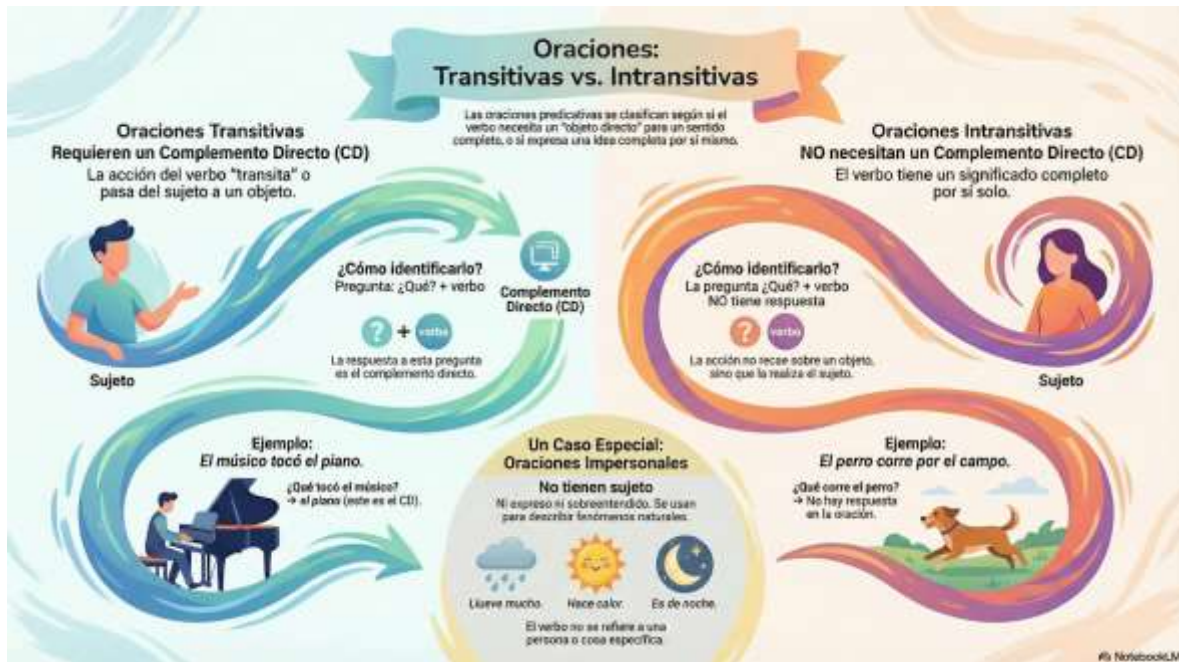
Oraciones:
Transitivas vs. Intransitivas

Las oraciones predicativas se clasifican según si el verbo necesita un "objeto directo" para un sentido completo, o si expresa una idea completa por sí mismo.

Oraciones Transitivas
Requieren un Complemento Directo (CD)
La acción del verbo "transita" o pasa del sujeto a un objeto.

Sujeto

¿Cómo identificarlo?
Pregunta: ¿Qué? + verbo

? + verbo

La respuesta a esta pregunta es el complemento directo.

Complemento Directo (CD)

Ejemplo:
*El músico tocó el piano.*

¿Qué tocó el músico?
→ *el piano* (este es el CD).

Oraciones Intransitivas
NO necesitan un Complemento Directo (CD)
El verbo tiene un significado completo por sí solo.

Sujeto

¿Cómo identificarlo?
La pregunta ¿Qué? + verbo
NO tiene respuesta

? verbo

La acción no recae sobre un objeto, sino que la realiza el sujeto.

Ejemplo:
*El perro corre por el campo.*

¿Qué corre el perro?
→ No hay respuesta en la oración.

Un Caso Especial:
Oraciones Impersonales

No tienen sujeto
Ni expreso ni sobreentendido. Se usan para describir fenómenos naturales.

*Llueve mucho.* *Hace calor.* *Es de noche.*

El verbo no se refiere a una persona o cosa específica.

NotebookLM